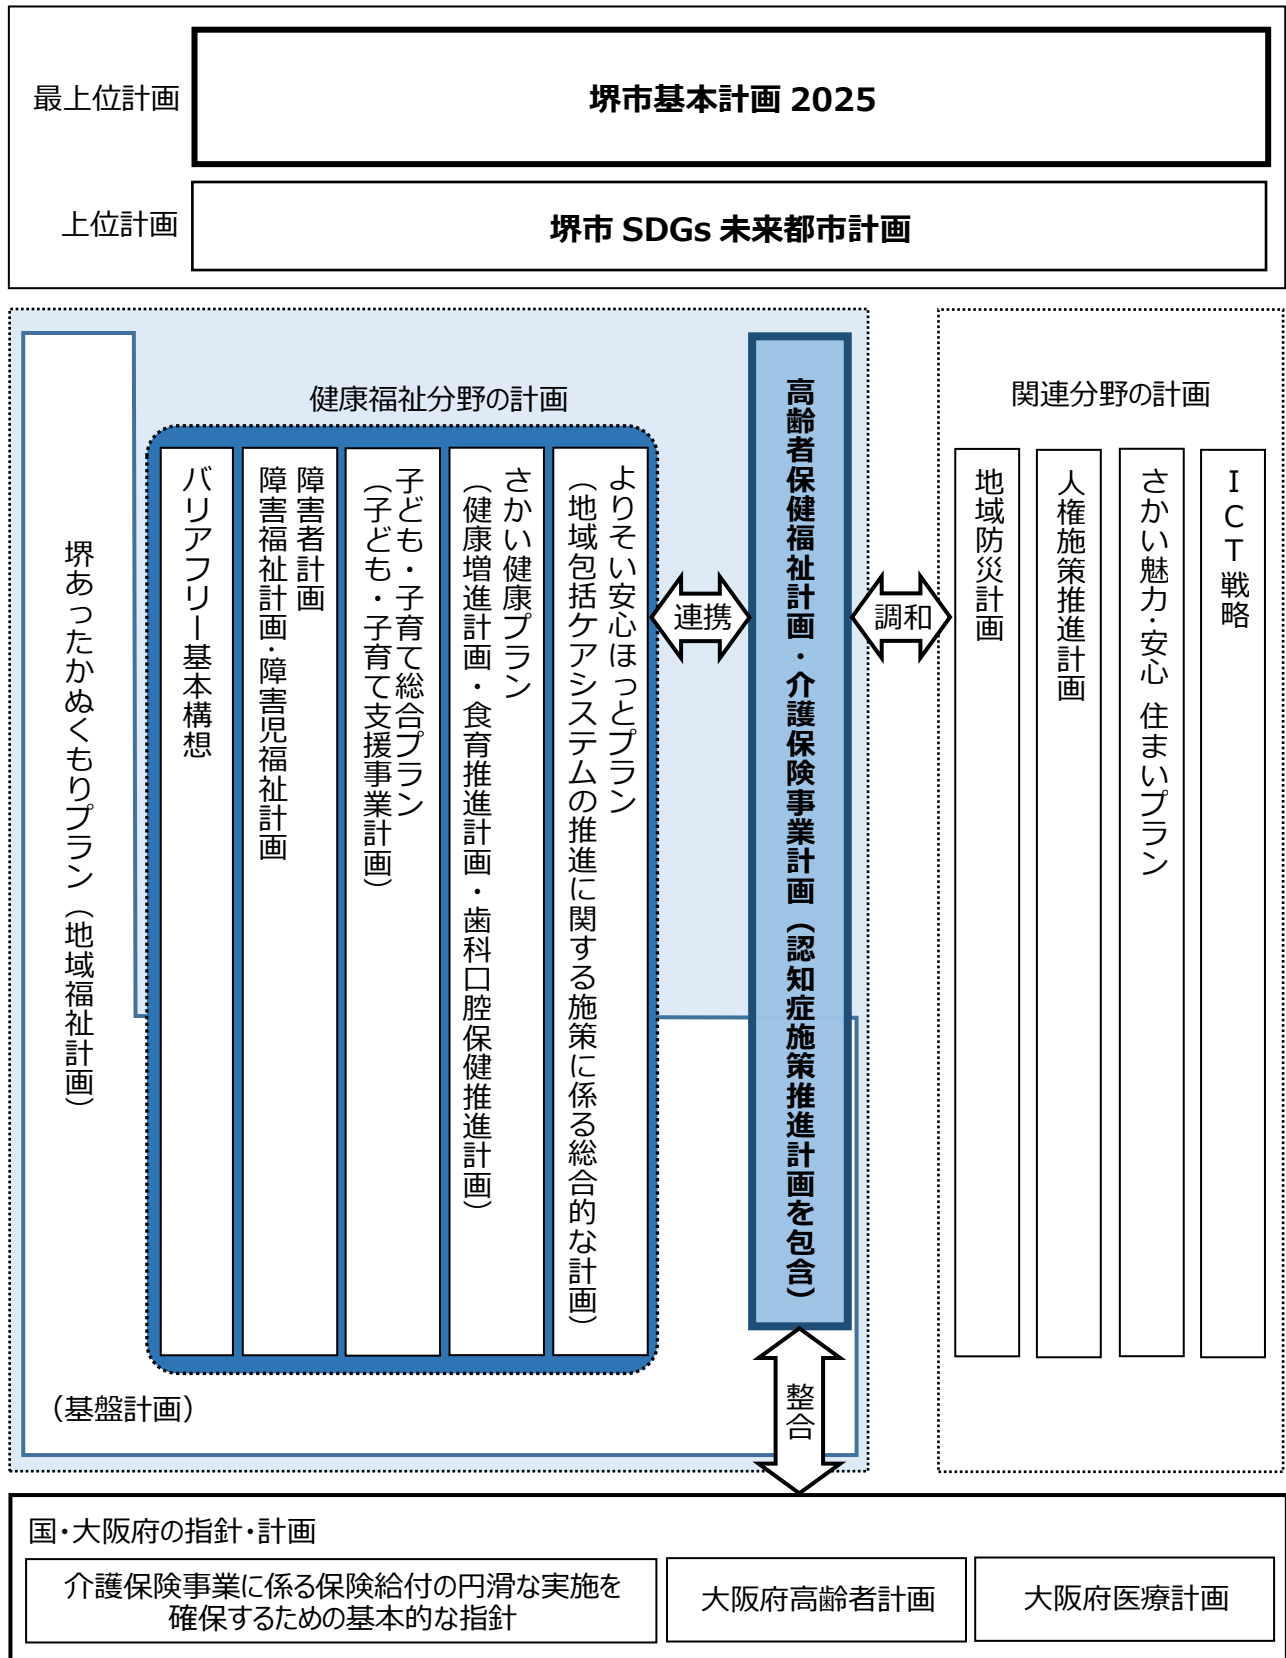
最上位計画

堺市基本計画 2025

上位計画

堺市 SDGs 未来都市計画

健康福祉分野の計画

堺あったかぬくもりプラン（地域福祉計画）

バリアフリー基本構想

障害者計画
障害福祉計画・障害児福祉計画

子ども・子育て総合プラン
（子ども・子育て支援事業計画）

さかい健康プラン
（健康増進計画・食育推進計画・歯科口腔保健推進計画）

よりそい安心ほっとプラン
（地域包括ケアシステムの推進に関する施策に係る総合的な計画）

連携

高齢者保健福祉計画・介護保険事業計画（認知症施策推進計画を包含）

調和

関連分野の計画

地域防災計画

人権施策推進計画

さかい魅力・安心 住まいプラン

ＩＣＴ戦略

（基盤計画）

整合

国・大阪府の指針・計画

介護保険事業に係る保険給付の円滑な実施を確保するための基本的な指針

大阪府高齢者計画

大阪府医療計画